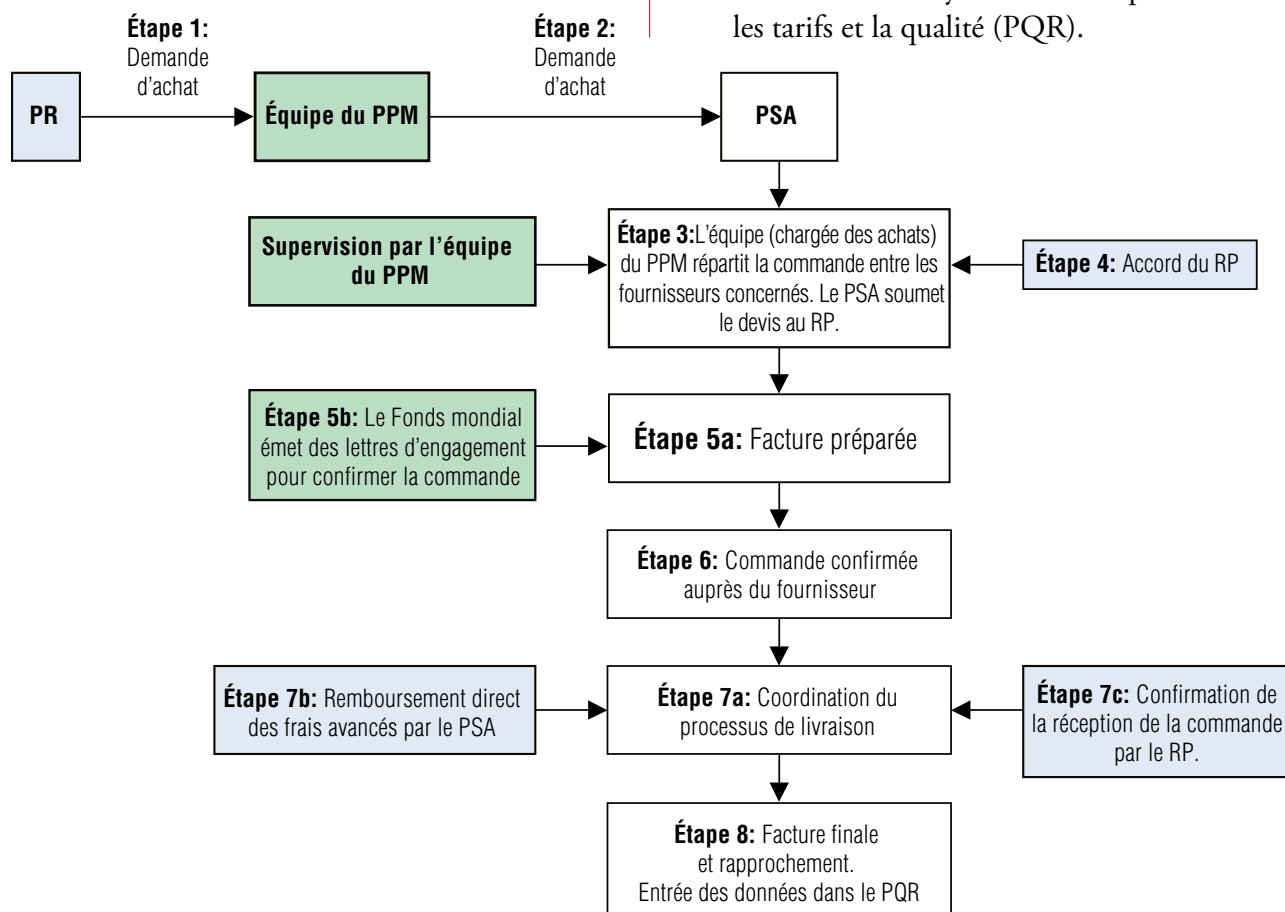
les tarifs et la qualité (PQR).

**Étape 1:** Demande d'achat

**Étape 2:** Demande d'achat

PR

Équipe du PPM

PSA

Supervision par l'équipe du PPM

**Étape 3:**L'équipe (chargée des achats) du PPM répartit la commande entre les fournisseurs concernés. Le PSA soumet le devis au RP.

**Étape 4:** Accord du RP

**Étape 5b:** Le Fonds mondial émet des lettres d'engagement pour confirmer la commande

**Étape 5a:** Facture préparée

**Étape 6:** Commande confirmée auprès du fournisseur

**Étape 7b:** Remboursement direct des frais avancés par le PSA

**Étape 7a:** Coordination du processus de livraison

**Étape 7c:** Confirmation de la réception de la commande par le RP.

**Étape 8:** Facture finale et rapprochement. Entrée des données dans le PQR